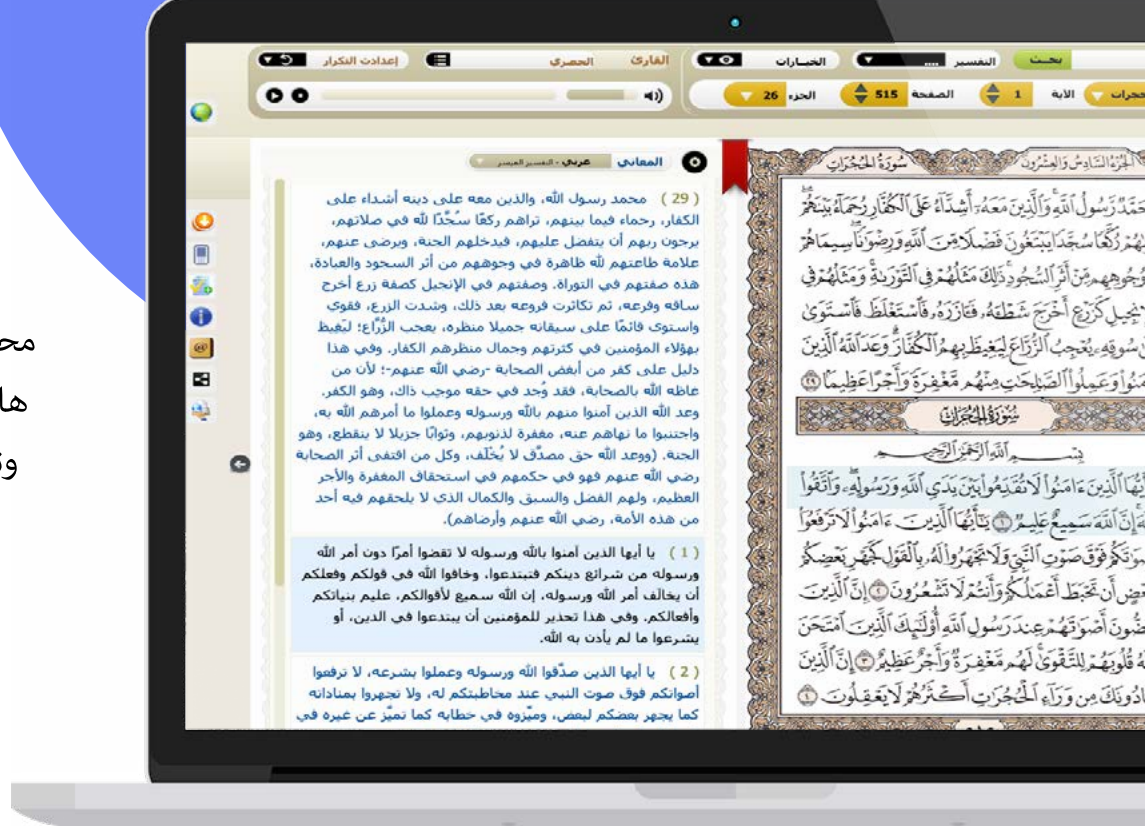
إعدادات التكرار
الحصري
القارئ
الخيارات
التفسير
بحث
الجزء 26
الصفحة 515
الآية 1
المعاني عربي - التفسير الميسر
الجزء السادس والعشرون
سورة الحجرات

( 29 ) محمد رسول الله، والذين معه على دينه أشداء على الكفار، رحماء فيما بينهم، تراهم ركعًا سُجَّدًا لله في صلاتهم، يرجون ربهم أن يتفضل عليهم، فيدخلهم الجنة، ويرضى عنهم، علامة طاعتهم لله ظاهرة في وجوههم من أثر السجود والعبادة، هذه صفتهم في التوراة. وصفتهم في الإنجيل كصفة زرع أخرج ساقه وفرعه، ثم تكاثرت فروعه بعد ذلك، وشدت الزرع، فقوي واستوى قائمًا على سيقانه جميلا منظره، يعجب الزُّرَّاع؛ ليَغيظ بهؤلاء المؤمنين في كثرتهم وجمال منظرهم الكفار. وفي هذا دليل على كفر من أبغض الصحابة -رضي الله عنهم-؛ لأن من غاظه الله بالصحابة، فقد وُجد في حقه موجب ذاك، وهو الكفر. وعد الله الذين آمنوا منهم بالله ورسوله وعملوا ما أمرهم الله به، واجتنبوا ما نهاهم عنه، مغفرة لذنوبهم، وثوابًا جزيلا لا ينقطع، وهو الجنة. (ووعد الله حق مصدَّق لا يُخلَف، وكل من اقتفى أثر الصحابة رضي الله عنهم فهو في حكمهم في استحقاق المغفرة والأجر العظيم، ولهم الفضل والسبق والكمال الذي لا يلحقهم فيه أحد من هذه الأمة، رضي الله عنهم وأرضاهم).

( 1 ) يا أيها الذين آمنوا بالله ورسوله لا تقضوا أمرًا دون أمر الله ورسوله من شرائع دينكم فتبتدعوا، وخافوا الله في قولكم وفعلكم أن يخالف أمر الله ورسوله، إن الله سميع لأقوالكم، عليم بنياتكم وأفعالكم. وفي هذا تحذير للمؤمنين أن يبتدعوا في الدين، أو يشرعوا ما لم يأذن به الله.

( 2 ) يا أيها الذين صدَّقوا الله ورسوله وعملوا بشرعه، لا ترفعوا أصواتكم فوق صوت النبي عند مخاطبتكم له، ولا تجهروا بمناداته كما يجهر بعضكم لبعض، وميِّزوه في خطابه كما تميَّز عن غيره في

مُحَمَّدٌ رَّسُولُ ٱللَّهِ وَٱلَّذِينَ مَعَهُۥٓ أَشِدَّآءُ عَلَى ٱلْكُفَّارِ رُحَمَآءُ بَيْنَهُمْ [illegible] رُكَّعًا سُجَّدًا يَبْتَغُونَ فَضْلًا مِّنَ ٱللَّهِ وَرِضْوَٰنًا سِيمَاهُمْ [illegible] وُجُوهِهِم مِّنْ أَثَرِ ٱلسُّجُودِ ذَٰلِكَ مَثَلُهُمْ فِى ٱلتَّوْرَىٰةِ وَمَثَلُهُمْ فِى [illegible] نجِيلِ كَزَرْعٍ أَخْرَجَ شَطْـَٔهُۥ فَـَٔازَرَهُۥ فَٱسْتَغْلَظَ فَٱسْتَوَىٰ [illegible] سُوقِهِۦ يُعْجِبُ ٱلزُّرَّاعَ لِيَغِيظَ بِهِمُ ٱلْكُفَّارَ وَعَدَ ٱللَّهُ ٱلَّذِينَ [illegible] مَنُوا وَعَمِلُوا ٱلصَّٰلِحَٰتِ مِنْهُم مَّغْفِرَةً وَأَجْرًا عَظِيمًۢا ﴿٢٩﴾
سُورَةُ الحُجُرَات
بِسْمِ ٱللَّهِ ٱلرَّحْمَٰنِ ٱلرَّحِيمِ
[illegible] يُّهَا ٱلَّذِينَ ءَامَنُوا لَا تُقَدِّمُوا بَيْنَ يَدَىِ ٱللَّهِ وَرَسُولِهِۦ وَٱتَّقُوا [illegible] إِنَّ ٱللَّهَ سَمِيعٌ عَلِيمٌ ﴿١﴾ يَٰٓأَيُّهَا ٱلَّذِينَ ءَامَنُوا لَا تَرْفَعُوٓا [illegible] وَٰتَكُمْ فَوْقَ صَوْتِ ٱلنَّبِىِّ وَلَا تَجْهَرُوا لَهُۥ بِٱلْقَوْلِ كَجَهْرِ بَعْضِكُمْ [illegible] بَعْضٍ أَن تَحْبَطَ أَعْمَٰلُكُمْ وَأَنتُمْ لَا تَشْعُرُونَ ﴿٢﴾ إِنَّ ٱلَّذِينَ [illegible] ضُّونَ أَصْوَٰتَهُمْ عِندَ رَسُولِ ٱللَّهِ أُولَٰٓئِكَ ٱلَّذِينَ ٱمْتَحَنَ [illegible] قُلُوبَهُمْ لِلتَّقْوَىٰ لَهُم مَّغْفِرَةٌ وَأَجْرٌ عَظِيمٌ ﴿٣﴾ إِنَّ ٱلَّذِينَ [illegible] دُونَكَ مِن وَرَآءِ ٱلْحُجُرَٰتِ أَكْثَرُهُمْ لَا يَعْقِلُونَ ﴿٤﴾

مح
ها
و